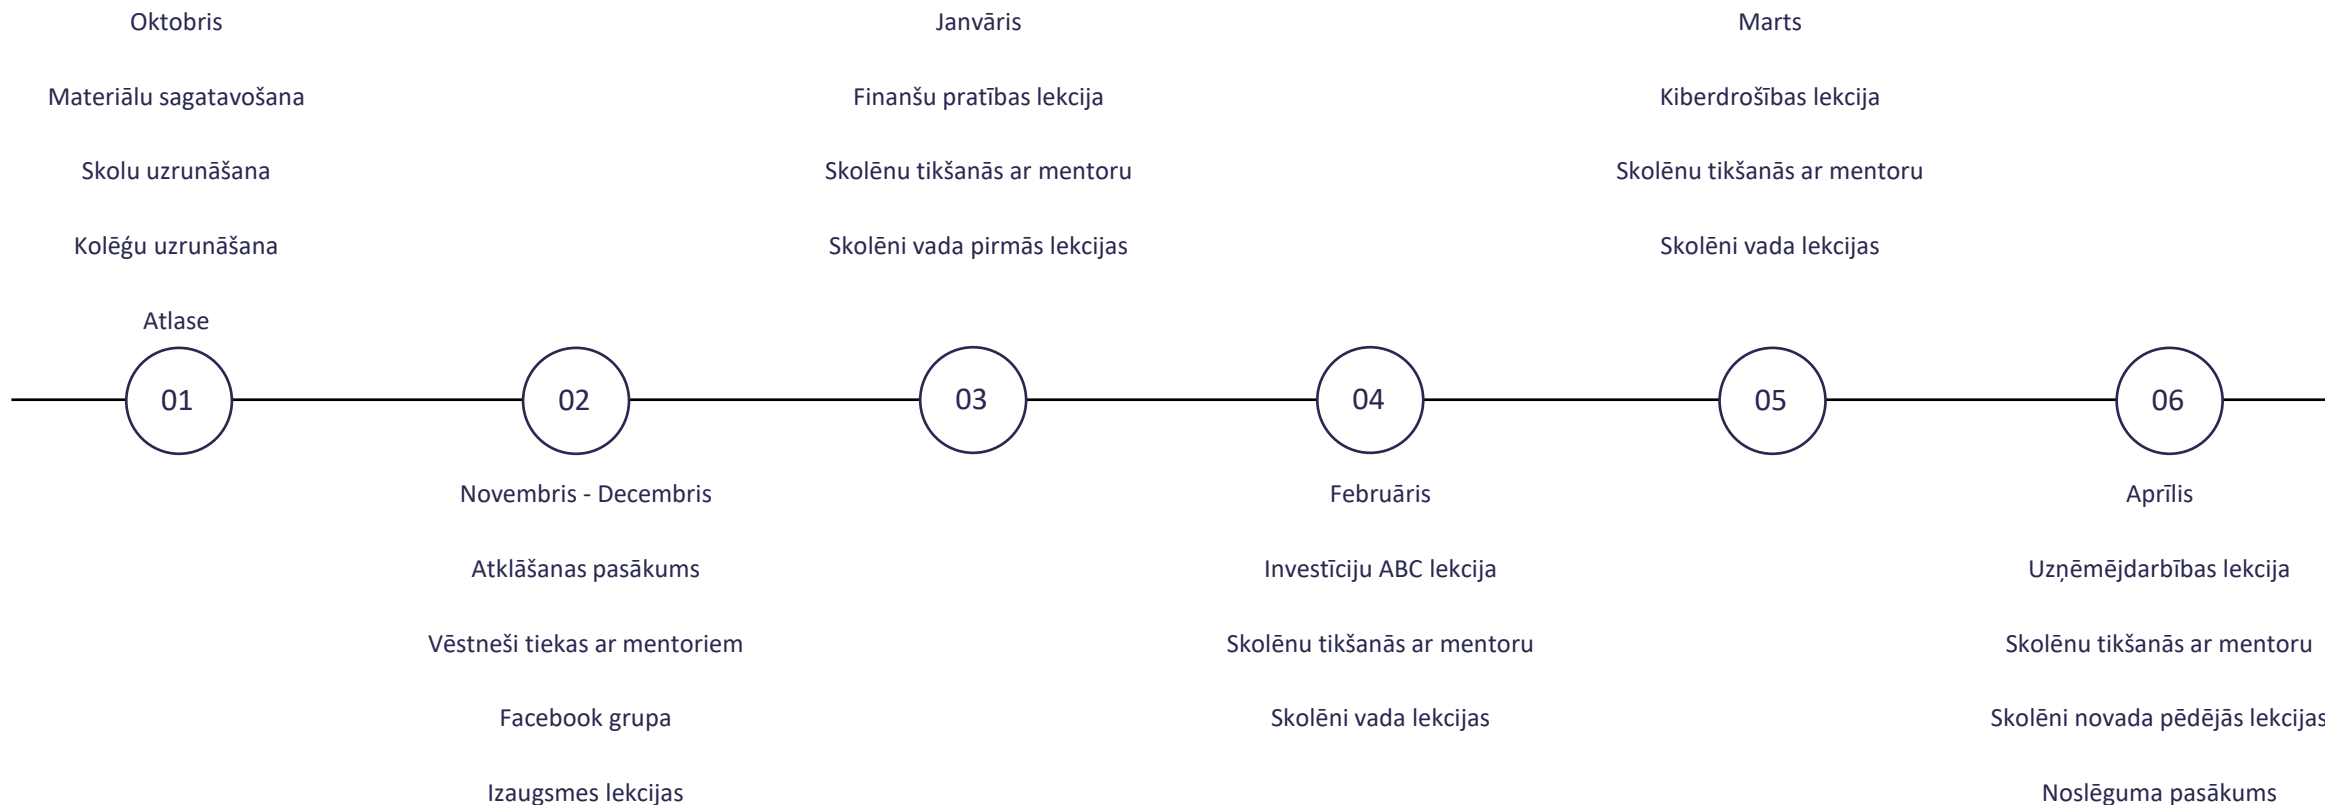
Oktobris

Materiālu sagatavošana

Skolu uzrunāšana

Kolēģu uzrunāšana

Atlase

01

Janvāris

Finanšu pratības lekcija

Skolēnu tikšanās ar mentoru

Skolēni vada pirmās lekcijas

Marts

Kiberdrošības lekcija

Skolēnu tikšanās ar mentoru

Skolēni vada lekcijas

02

03

04

05

06

Novembris - Decembris

Atklāšanas pasākums

Vēstneši tiekas ar mentoriem

Facebook grupa

Izaugsmes lekcijas

Februāris

Investīciju ABC lekcija

Skolēnu tikšanās ar mentoru

Skolēni vada lekcijas

Aprīlis

Uzņēmējdarbības lekcija

Skolēnu tikšanās ar mentoru

Skolēni novada pēdējās lekcijas

Noslēguma pasākums